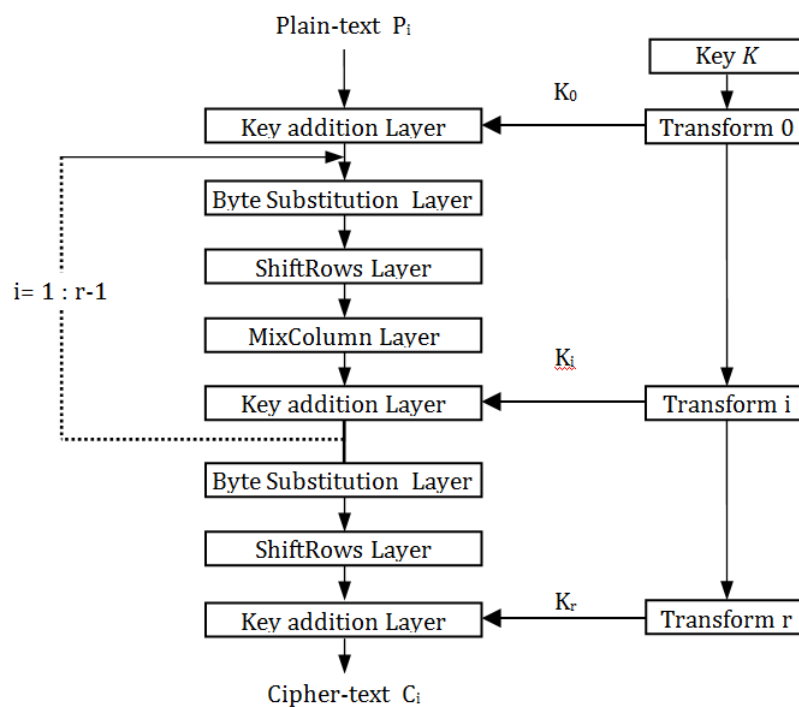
Plain-text $P_i$

Key $K$

$K_0$

Key addition Layer

Transform 0

Byte Substitution Layer

ShiftRows Layer

i= 1 : r-1

MixColumn Layer

$K_i$

Key addition Layer

Transform i

Byte Substitution Layer

ShiftRows Layer

$K_r$

Key addition Layer

Transform r

Cipher-text $C_i$